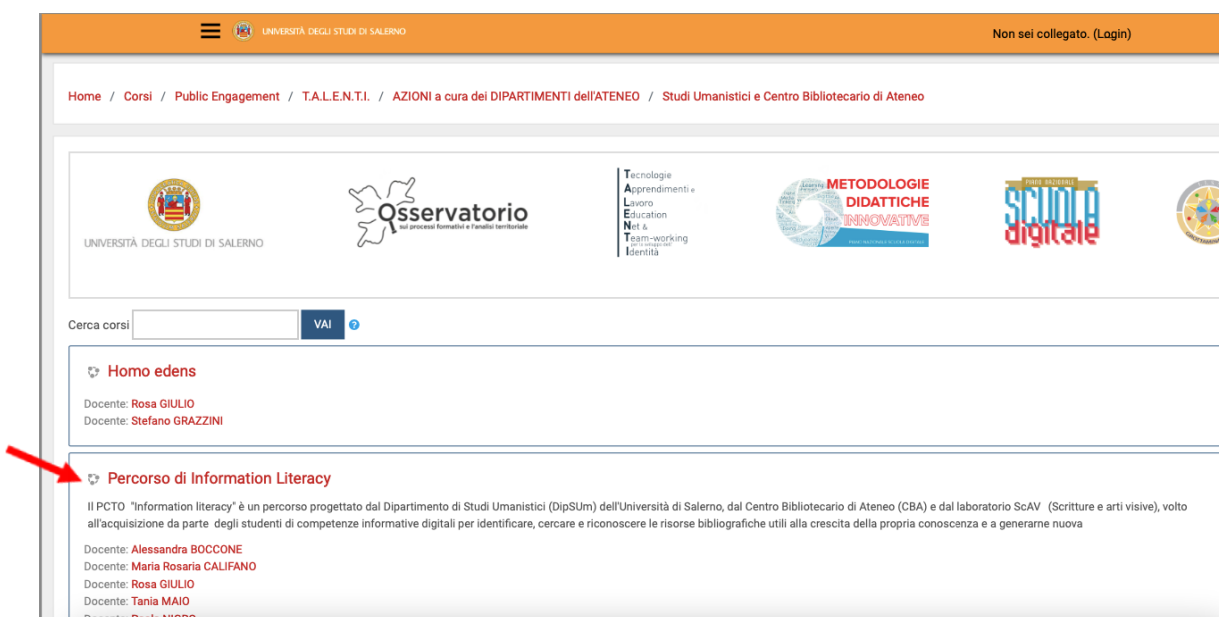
UNIVERSITÀ DEGLI STUDI DI SALERNO

Non sei collegato. (Login)

Home / Corsi / Public Engagement / T.A.L.E.N.T.I. / AZIONI a cura dei DIPARTIMENTI dell'ATENEO / Studi Umanistici e Centro Bibliotecario di Ateneo

UNIVERSITÀ DEGLI STUDI DI SALERNO

Osservatorio
sui processi formativi e l'analisi territoriale

Tecnologie
Apprendimenti e
Lavoro
Education
Net &
Team-working
per lo sviluppo dell'
Identità

METODOLOGIE DIDATTICHE INNOVATIVE

PIANO NAZIONALE
SCUOLA digitale

Cerca corsi VAI

Homo edens

Docente: Rosa GIULIO
Docente: Stefano GRAZZINI

Percorso di Information Literacy

Il PCTO "Information literacy" è un percorso progettato dal Dipartimento di Studi Umanistici (DipSUm) dell'Università di Salerno, dal Centro Bibliotecario di Ateneo (CBA) e dal laboratorio ScAV (Scritture e arti visive), volto all'acquisizione da parte degli studenti di competenze informative digitali per identificare, cercare e riconoscere le risorse bibliografiche utili alla crescita della propria conoscenza e a generarne nuova

Docente: Alessandra BOCCONE
Docente: Maria Rosaria CALIFANO
Docente: Rosa GIULIO
Docente: Tania MAIO
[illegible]